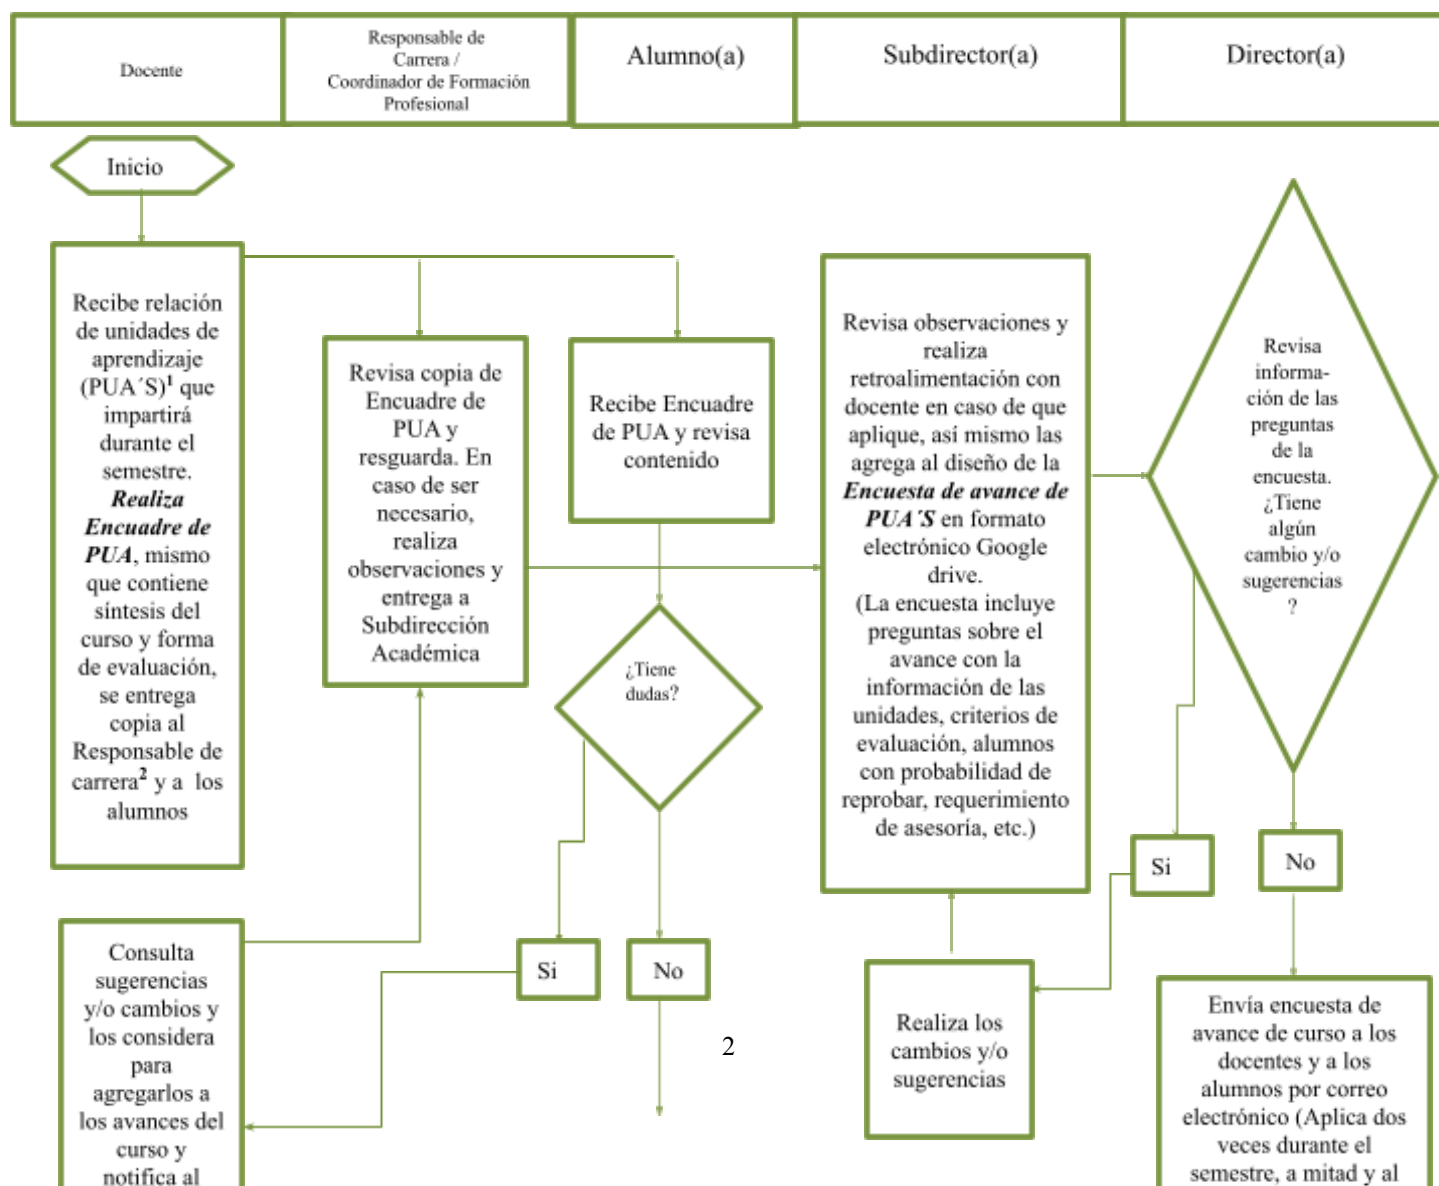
| Docente | Responsable de Carrera / Coordinador de Formación Profesional | Alumno(a) | Subdirector(a) | Director(a) |
|---|---|---|---|---|

Inicio

Recibe relación de unidades de aprendizaje (PUA´S)$^1$ que impartirá durante el semestre. ***Realiza Encuadre de PUA***, mismo que contiene síntesis del curso y forma de evaluación, se entrega copia al Responsable de carrera$^2$ y a los alumnos

Revisa copia de Encuadre de PUA y resguarda. En caso de ser necesario, realiza observaciones y entrega a Subdirección Académica

Recibe Encuadre de PUA y revisa contenido

¿Tiene dudas?

Si

No

Revisa observaciones y realiza retroalimentación con docente en caso de que aplique, así mismo las agrega al diseño de la ***Encuesta de avance de PUA´S*** en formato electrónico Google drive. (La encuesta incluye preguntas sobre el avance con la información de las unidades, criterios de evaluación, alumnos con probabilidad de reprobar, requerimiento de asesoría, etc.)

Revisa información de las preguntas de la encuesta. ¿Tiene algún cambio y/o sugerencias ?

Si

No

Consulta sugerencias y/o cambios y los considera para agregarlos a los avances del curso y notifica al

2

Realiza los cambios y/o sugerencias

Envía encuesta de avance de curso a los docentes y a los alumnos por correo electrónico (Aplica dos veces durante el semestre, a mitad y al